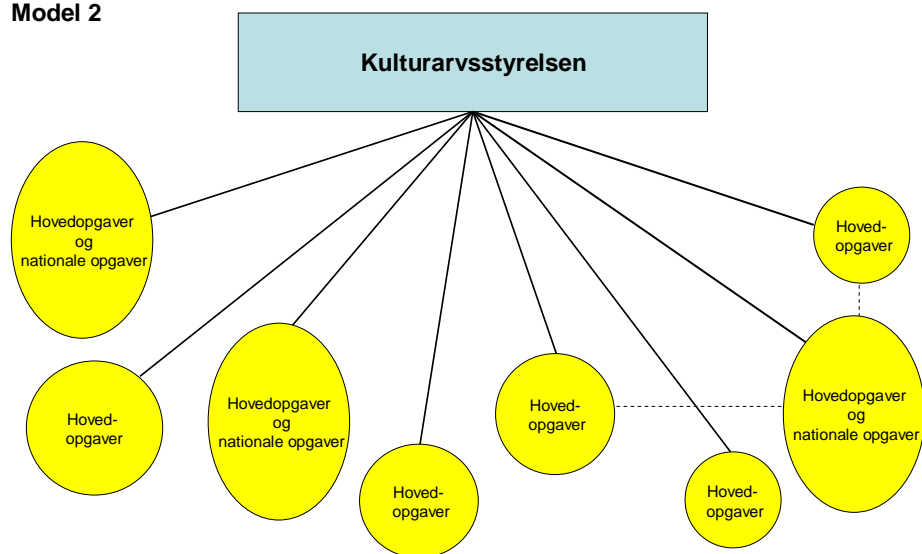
Model 2

Kulturarvsstyrelsen

Hovedopgaver og nationale opgaver

Hoved-opgaver

Hovedopgaver og nationale opgaver

Hoved-opgaver

Hoved-opgaver

Hoved-opgaver

Hoved-opgaver

Hovedopgaver og nationale opgaver

Hoved-opgaver